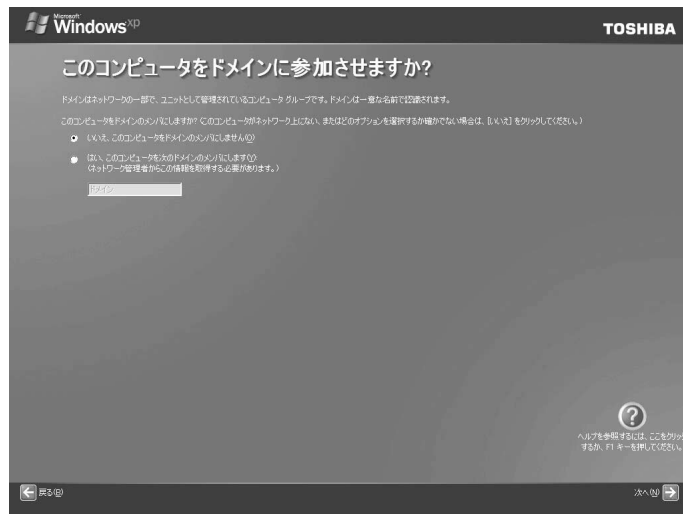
Microsoft Windows xp

TOSHIBA

このコンピュータをドメインに参加させますか?

ドメインはネットワークの一部で、ユニットとして管理されているコンピュータ グループです。ドメインは一意な名前で認識されます。

このコンピュータをドメインのメンバにしますか? (このコンピュータがネットワーク上にない、またはどのオプションを選択するか確かでない場合は、[いいえ] をクリックしてください。)

いいえ、このコンピュータをドメインのメンバにしません(O)

はい、このコンピュータを次のドメインのメンバにします(Y):
(ネットワーク管理者からこの情報を取得する必要があります。)

ドメイン:

ヘルプを参照するには、ここをクリックするか、F1 キーを押してください。

戻る(B)

次へ(N)